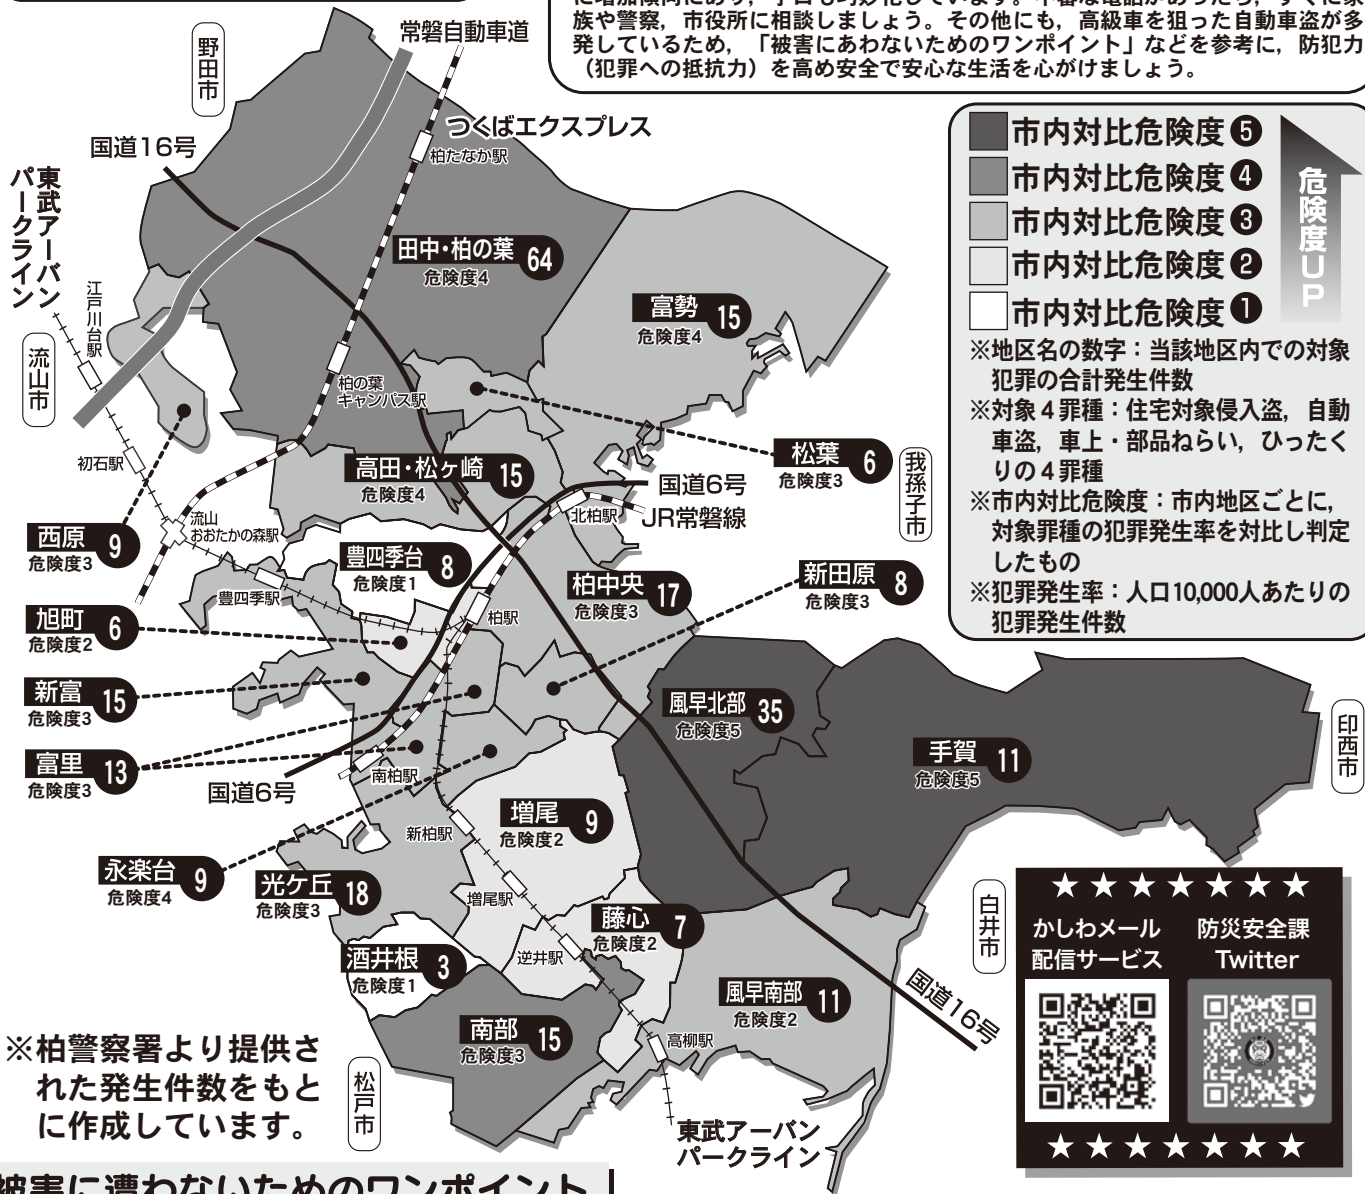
に増加傾向にあり，手口も巧妙化しています。不審な電話があったら，すぐに家族や警察，市役所に相談しましょう。その他にも，高級車を狙った自動車盗が多発しているため，「被害にあわないためのワンポイント」などを参考に，防犯力（犯罪への抵抗力）を高め安全で安心な生活を心がけましょう。

市内対比危険度❺
市内対比危険度❹
市内対比危険度❸
市内対比危険度❷
市内対比危険度❶
危険度UP

※地区名の数字：当該地区内での対象犯罪の合計発生件数
※対象４罪種：住宅対象侵入盗，自動車盗，車上・部品ねらい，ひったくりの４罪種
※市内対比危険度：市内地区ごとに，対象罪種の犯罪発生率を対比し判定したもの
※犯罪発生率：人口10,000人あたりの犯罪発生件数

野田市
常磐自動車道
つくばエクスプレス
国道16号
柏たなか駅
東武アーバンパークライン
江戸川台駅
流山市
田中・柏の葉 64 危険度4
富勢 15 危険度4
柏の葉キャンパス駅
松葉 6 危険度3
我孫子市
初石駅
高田・松ケ崎 15 危険度4
国道6号
北柏駅
JR常磐線
流山おおたかの森駅
西原 9 危険度3
豊四季台 8 危険度1
豊四季駅
柏中央 17 危険度3
新田原 8 危険度3
旭町 6 危険度2
柏駅
新富 15 危険度3
風早北部 35 危険度5
手賀 11 危険度5
印西市
富里 13 危険度3
南柏駅
国道6号
増尾 9 危険度2
新柏駅
永楽台 9 危険度4
光ケ丘 18 危険度3
増尾駅
藤心 7 危険度2
白井市
逆井駅
酒井根 3 危険度1
風早南部 11 危険度2
国道16号
南部 15 危険度3
高柳駅
※柏警察署より提供された発生件数をもとに作成しています。
松戸市
東武アーバンパークライン

★★★★★★★
かしわメール配信サービス
防災安全課 Twitter
★★★★★★★

被害に遭わないためのワンポイント